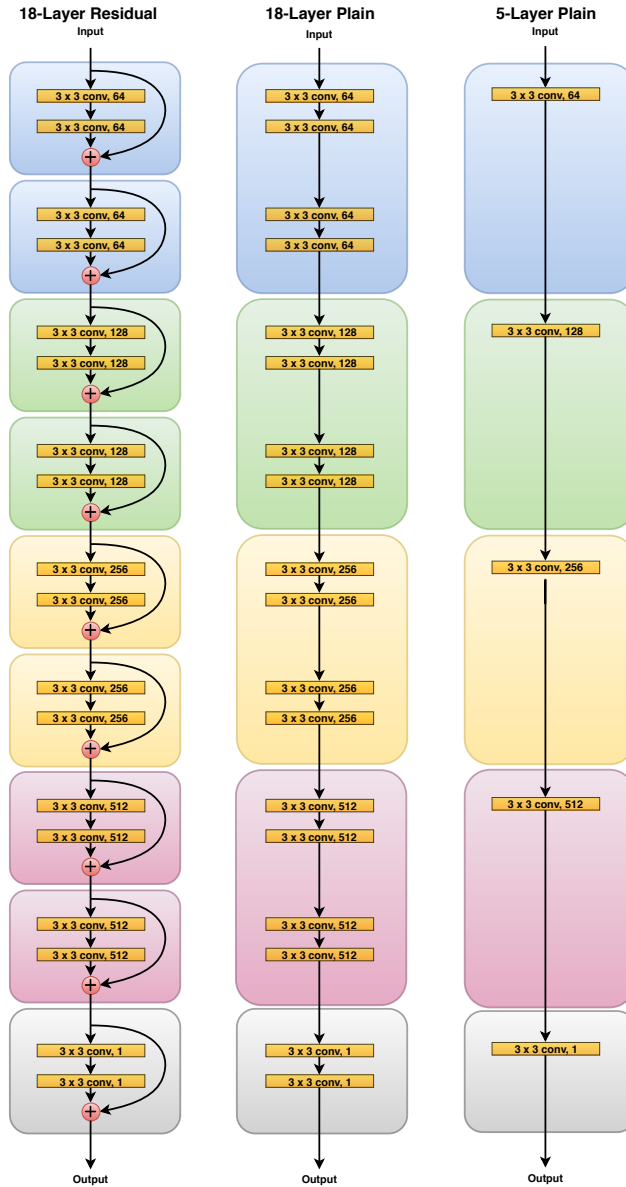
18-Layer Residual

Input

3 x 3 conv, 64
3 x 3 conv, 64
3 x 3 conv, 64
3 x 3 conv, 64
3 x 3 conv, 128
3 x 3 conv, 128
3 x 3 conv, 128
3 x 3 conv, 128
3 x 3 conv, 256
3 x 3 conv, 256
3 x 3 conv, 256
3 x 3 conv, 256
3 x 3 conv, 512
3 x 3 conv, 512
3 x 3 conv, 512
3 x 3 conv, 512
3 x 3 conv, 1
3 x 3 conv, 1

Output

18-Layer Plain

Input

3 x 3 conv, 64
3 x 3 conv, 64
3 x 3 conv, 64
3 x 3 conv, 64
3 x 3 conv, 128
3 x 3 conv, 128
3 x 3 conv, 128
3 x 3 conv, 128
3 x 3 conv, 256
3 x 3 conv, 256
3 x 3 conv, 256
3 x 3 conv, 256
3 x 3 conv, 512
3 x 3 conv, 512
3 x 3 conv, 512
3 x 3 conv, 512
3 x 3 conv, 1
3 x 3 conv, 1

Output

5-Layer Plain

Input

3 x 3 conv, 64
3 x 3 conv, 128
3 x 3 conv, 256
3 x 3 conv, 512
3 x 3 conv, 1

Output